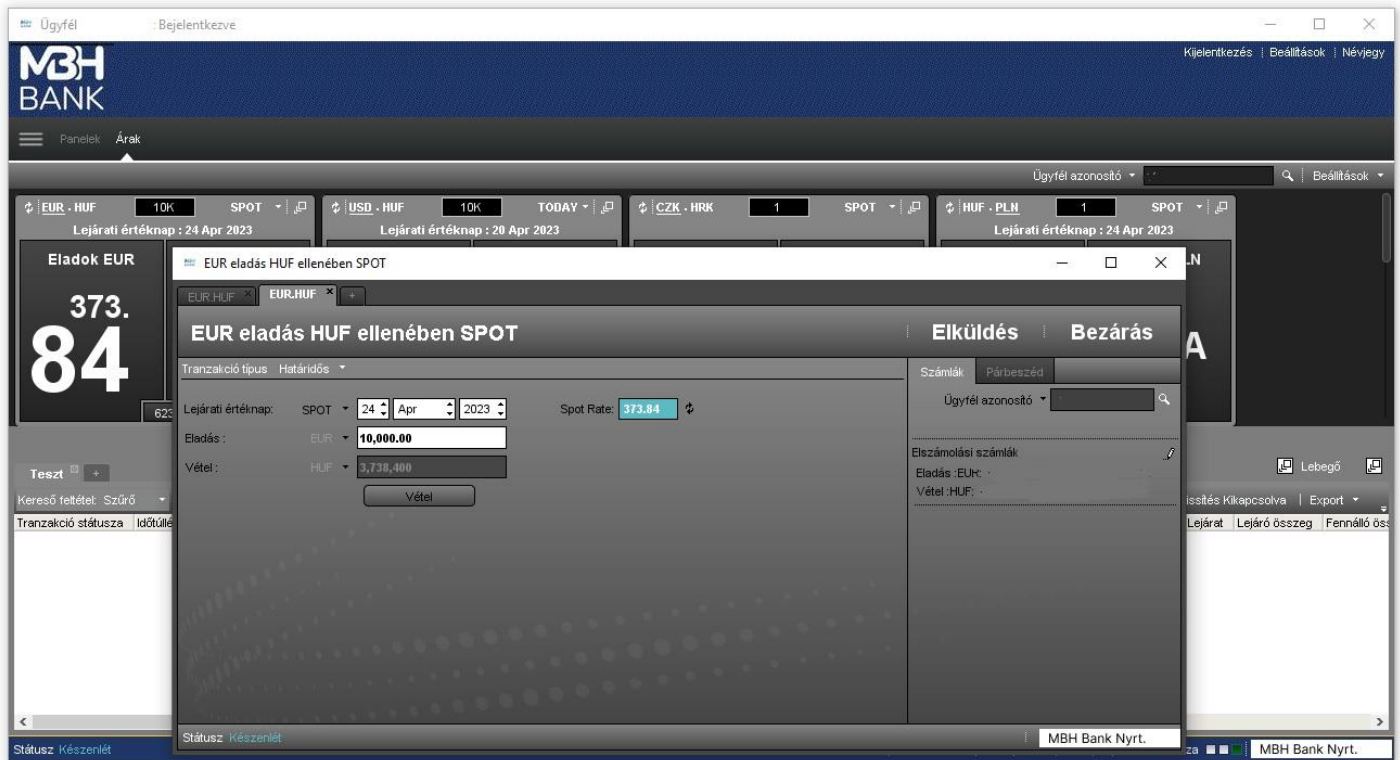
Ügyfél Bejelentkezve

MBH BANK

Kijelentkezés | Beállítások | Névjegy

Panelek Árak

Ügyfél azonosító Beállítások

EUR . HUF 10K SPOT
Lejárati értéknap : 24 Apr 2023
Eladok EUR
373.
84
623

USD . HUF 10K TODAY
Lejárati értéknap : 20 Apr 2023

CZK . HRK 1 SPOT

HUF . PLN 1 SPOT
Lejárati értéknap : 24 Apr 2023
LN
A

EUR eladás HUF ellenében SPOT

EUR.HUF EUR.HUF +

EUR eladás HUF ellenében SPOT Elküldés Bezárás

Tranzakció típus Határidős

Lejárati értéknap: SPOT 24 Apr 2023 Spot Rate: 373.84
Eladás : EUR 10,000.00
Vétel : HUF 3,738,400
Vétel

Számlák Párbeszéd
Ügyfél azonosító

Elszámolási számlák
Eladás :EUR: -
Vétel :HUF: -

Státusz Készenlét MBH Bank Nyrt.

Teszt +
Kereső feltétel: Szűrő
Tranzakció státusza Időtúllé
Lebegő
frissítés Kikapcsolva | Export
Lejárat Lejáró összeg Fennálló öss

Státusz Készenlét
za MBH Bank Nyrt.